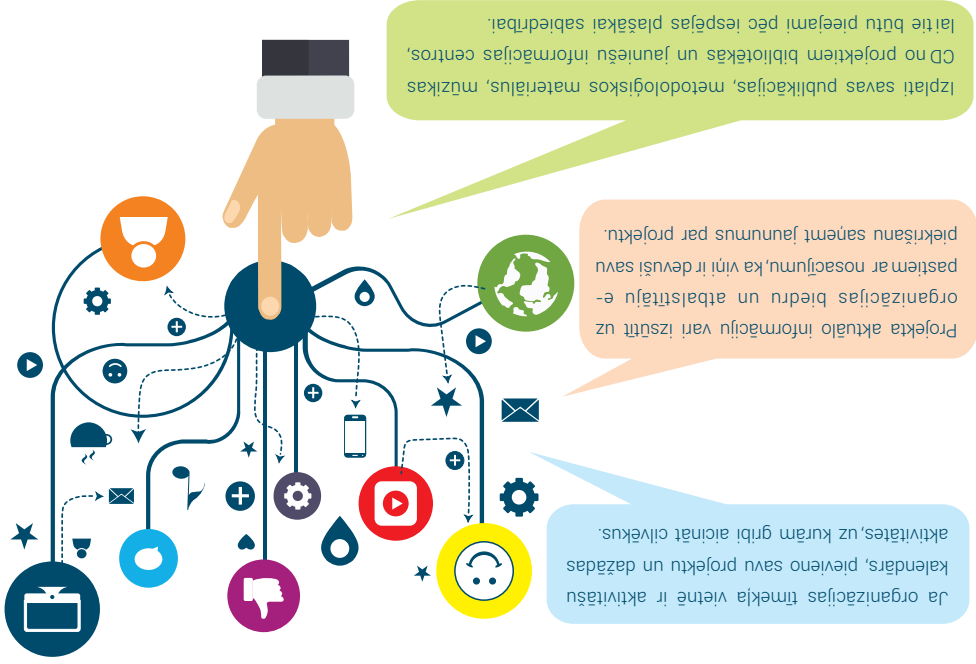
Izplati savas publikācijas, metodoloģiskos materiālus, mūzikas CD no projektiem bibliotēkās un jauniešu informācijas centros, lai tie būtu pieejami pēc iespējas plašākai sabiedrībai.

Projekta aktuālo informāciju vari izsūtīt uz organizācijas biedru un atbalstītāju e-pastiem ar nosacījumu, ka viņi ir devuši savu piekrišanu saņemt jaunumus par projektu.

Ja organizācijas tīmekļa vietnē ir aktivitāšu kalendārs, pievieno savu projektu un dažādas aktivitātes, uz kurām gribi aicināt cilvēkus.